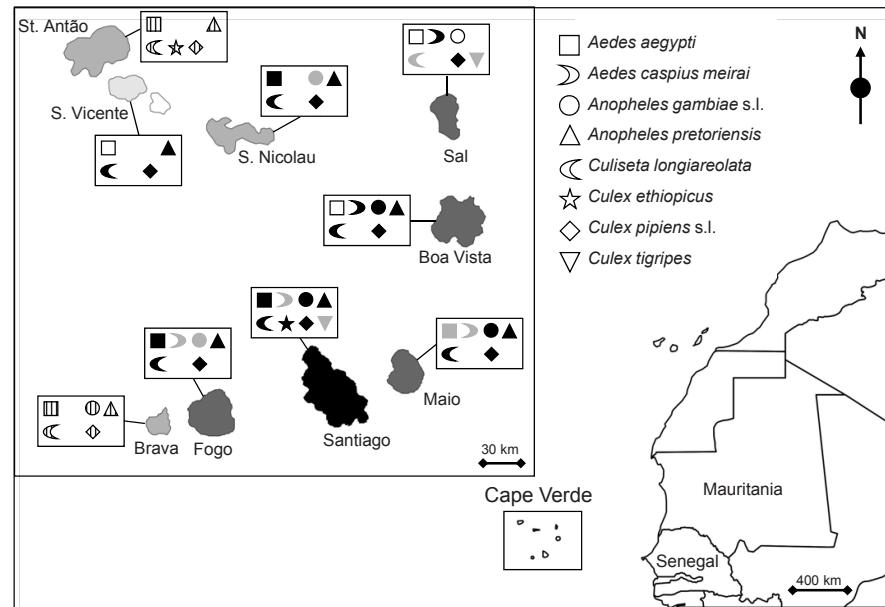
St. Antão

S. Vicente

S. Nicolau

Sal

Boa Vista

Maio

Santiago

Brava

Fogo

30 km

Aedes aegypti
Aedes caspius meirai
Anopheles gambiae s.l.
Anopheles pretoriensis
Culiseta longiareolata
Culex ethiopicus
Culex pipiens s.l.
Culex tigripes

N

Cape Verde

Mauritania

Senegal

400 km